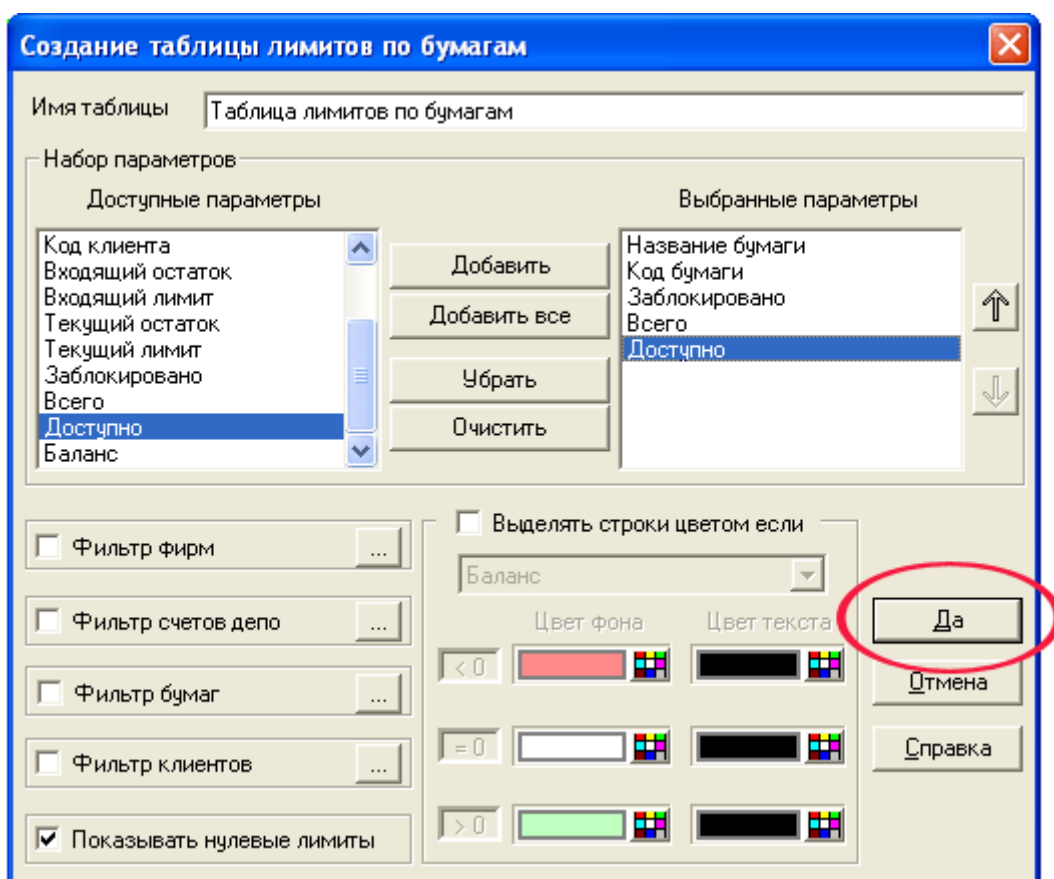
Создание таблицы лимитов по бумагам

Имя таблицы
Таблица лимитов по бумагам

Набор параметров

Доступные параметры
Код клиента
Входящий остаток
Входящий лимит
Текущий остаток
Текущий лимит
Заблокировано
Всего
Доступно
Баланс

Добавить
Добавить все
Убрать
Очистить

Выбранные параметры
Название бумаги
Код бумаги
Заблокировано
Всего
Доступно

Фильтр фирм ...
Фильтр счетов депо ...
Фильтр бумаг ...
Фильтр клиентов ...
Показывать нулевые лимиты

Выделять строки цветом если
Баланс
Цвет фона
Цвет текста
< 0
= 0
> 0

Да
Отмена
Справка